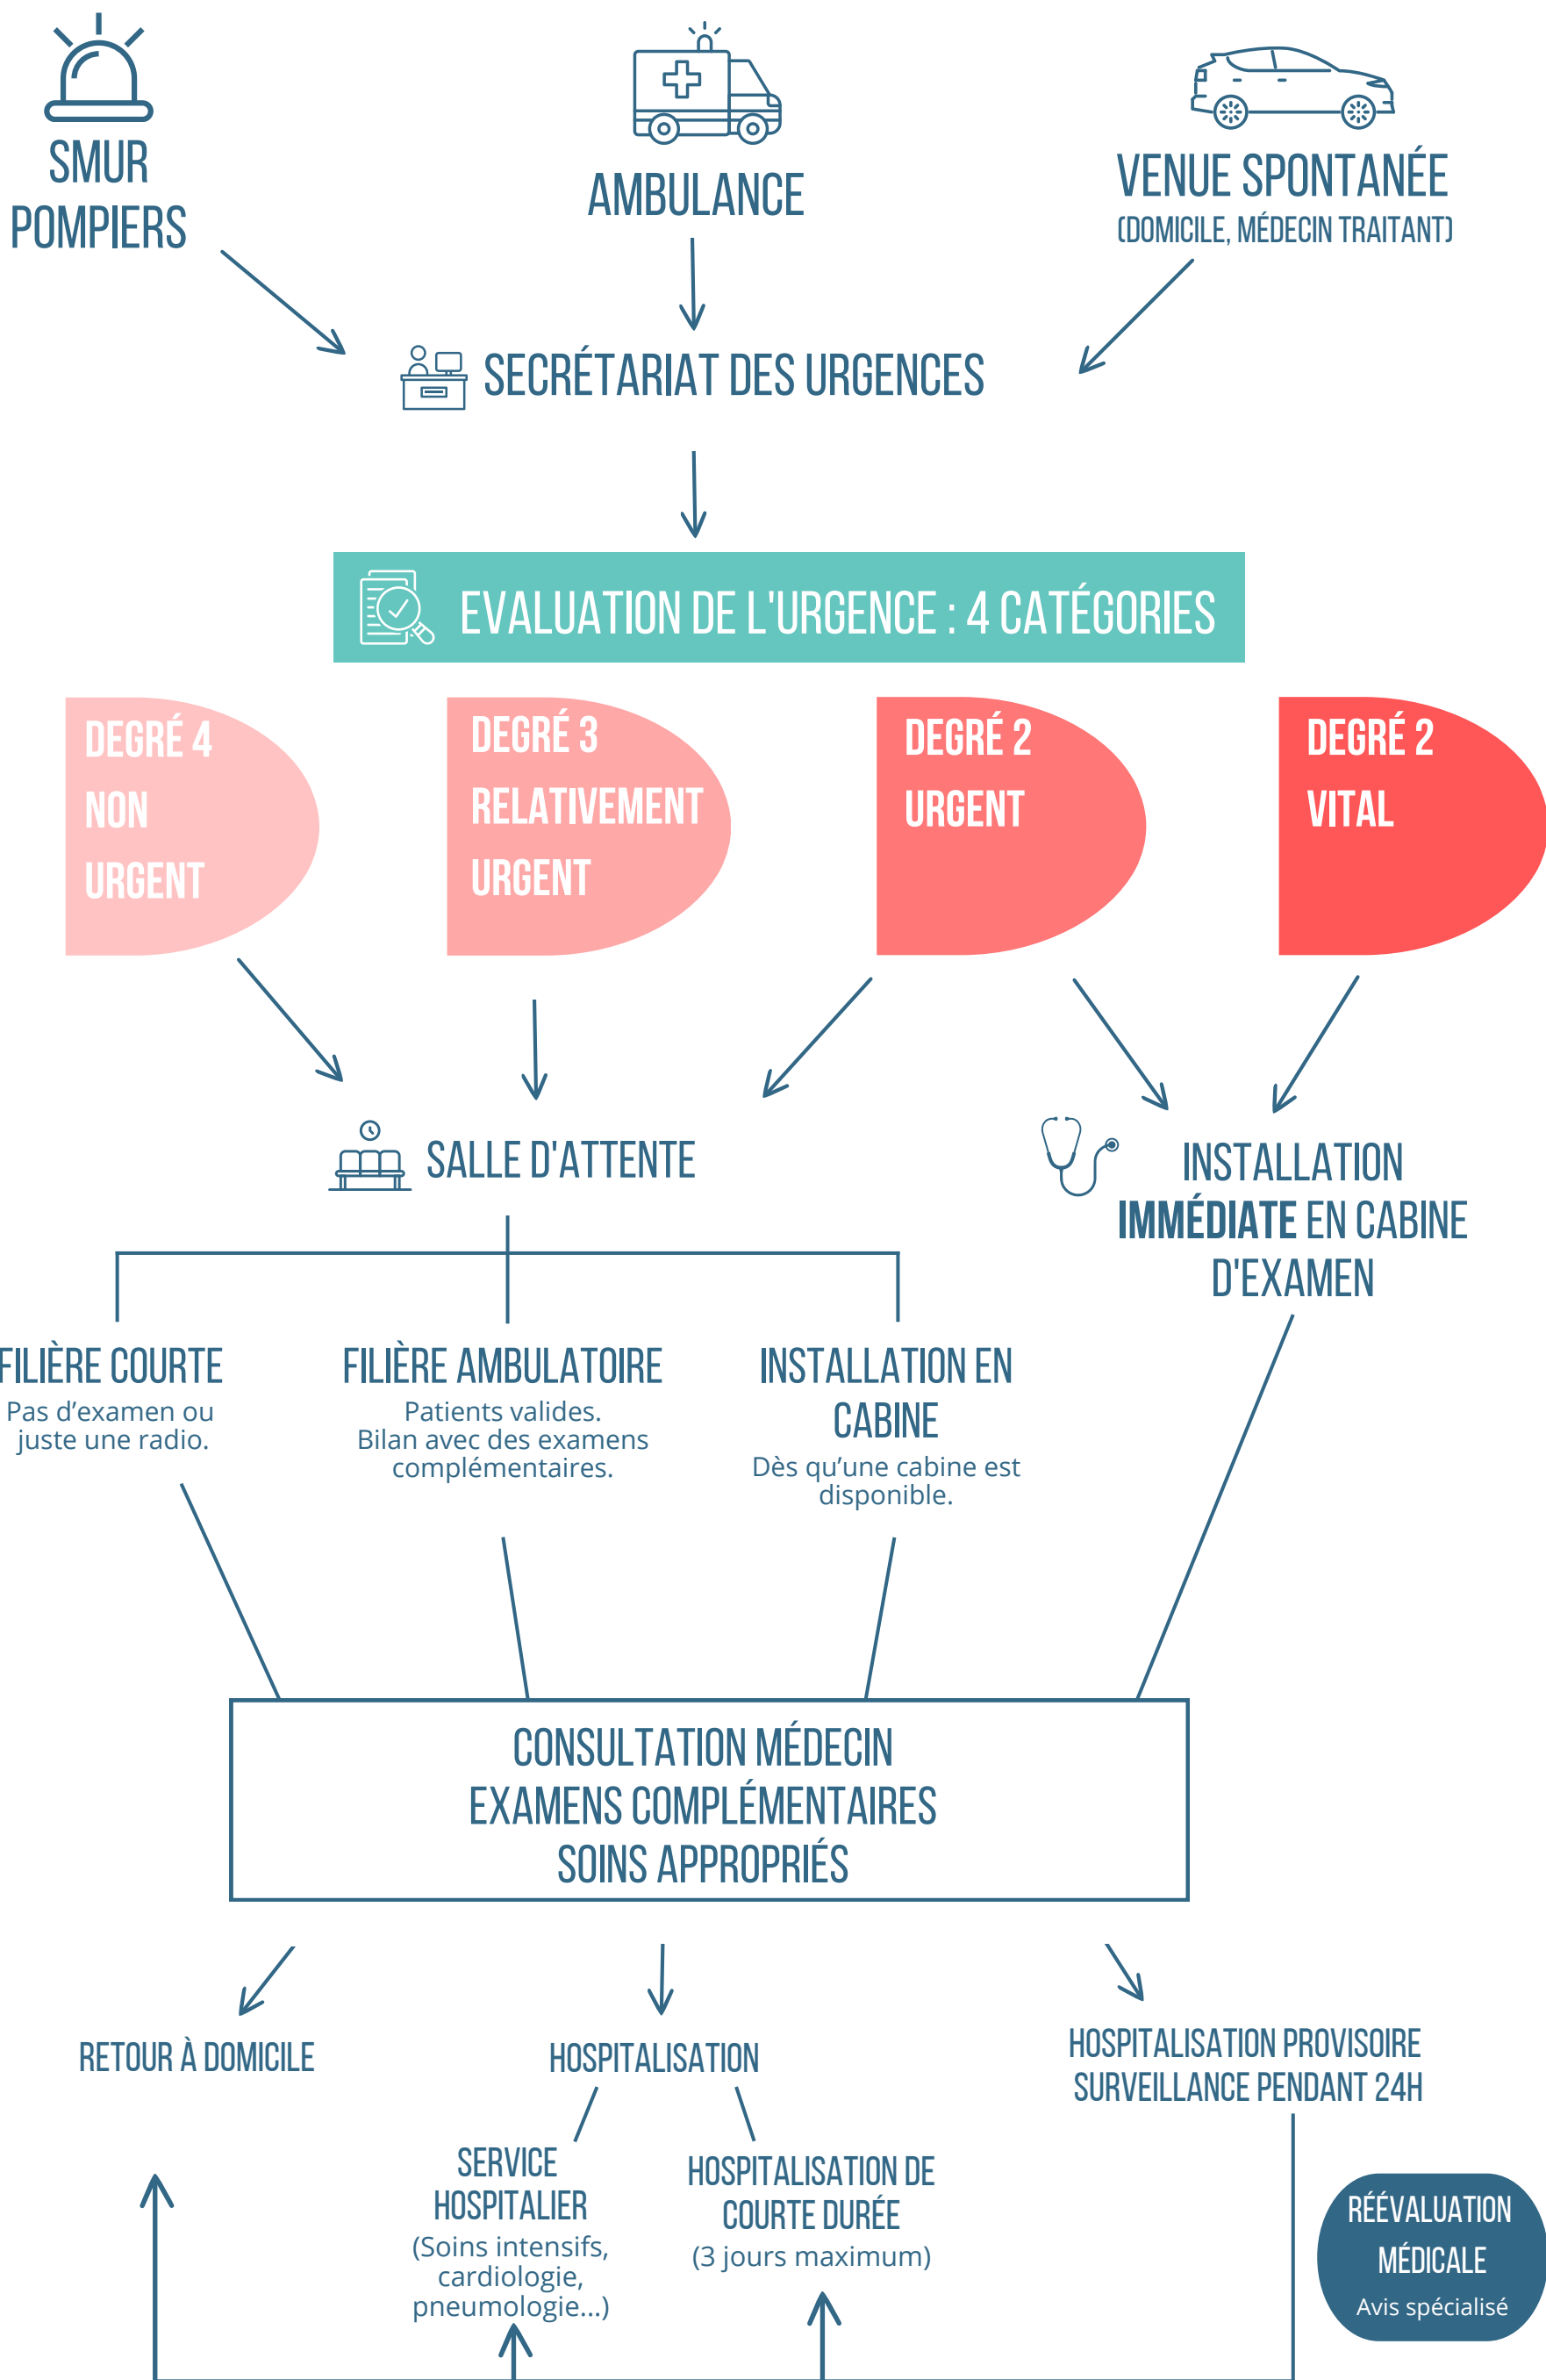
SMUR
POMPIERS

AMBULANCE

VENUE SPONTANÉE
(DOMICILE, MÉDECIN TRAITANT)

SECRÉTARIAT DES URGENCES

EVALUATION DE L'URGENCE : 4 CATÉGORIES

DEGRÉ 4
NON
URGENT

DEGRÉ 3
RELATIVEMENT
URGENT

DEGRÉ 2
URGENT

DEGRÉ 2
VITAL

SALLE D'ATTENTE

INSTALLATION
IMMÉDIATE EN CABINE
D'EXAMEN

FILIÈRE COURTE
Pas d'examen ou juste une radio.

FILIÈRE AMBULATOIRE
Patients valides.
Bilan avec des examens complémentaires.

INSTALLATION EN CABINE
Dès qu'une cabine est disponible.

CONSULTATION MÉDECIN
EXAMENS COMPLÉMENTAIRES
SOINS APPROPRIÉS

RETOUR À DOMICILE

HOSPITALISATION

HOSPITALISATION PROVISOIRE
SURVEILLANCE PENDANT 24H

SERVICE
HOSPITALIER
(Soins intensifs, cardiologie, pneumologie...)

HOSPITALISATION DE
COURTE DURÉE
(3 jours maximum)

RÉÉVALUATION
MÉDICALE
Avis spécialisé